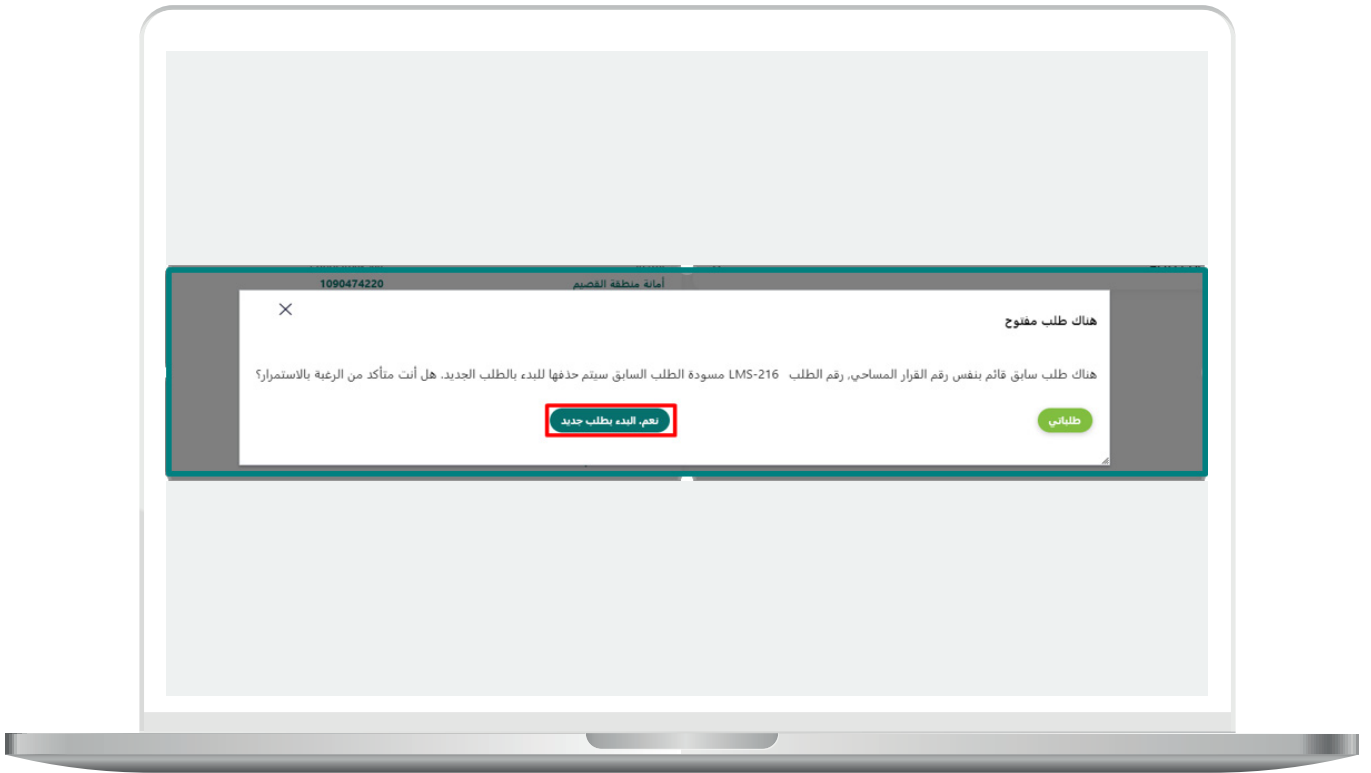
أمانة منطقة القصيم
1090474220

هناك طلب مفتوح

هناك طلب سابق قائم بنفس رقم القرار المساحي، رقم الطلب LMS-216 مسودة الطلب السابق سيتم حذفها للبدء بالطلب الجديد. هل أنت متأكد من الرغبة بالاستمرار؟

طلباتي

نعم، البدء بطلب جديد